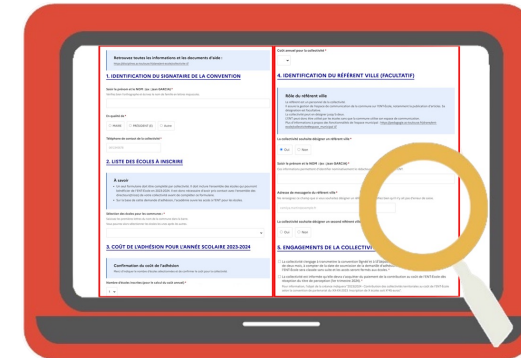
Retrouvez toutes les informations et les documents d'aide :

1. IDENTIFICATION DU SIGNATAIRE DE LA CONVENTION

Saisir le prénom et le NOM : (ex : Jean DARCHE)

En qualité de *

MAIRE PRÉSIDENT(E) Autre

Téléphone de contact de la collectivité *

2. LISTE DES ÉCOLES À INSCRIRE

À savoir

Sélection des écoles pour la convention *

3. COÛT DE L'ADHÉSION POUR L'ANNÉE SCOLAIRE 2023-2024

Confirmation du coût de l'adhésion

Nombre d'écoles inscrites pour le calcul du coût annuel *

Coût annuel pour la collectivité *

4. IDENTIFICATION DU RÉFÉRENT VILLE (FACULTATIF)

Rôle du référent ville

La collectivité souhaite-t-elle désigner un référent ville ?

Oui Non

Saisir le prénom et le NOM : (ex : Jean DARCHE)

Adresse de messagerie du référent ville *

La collectivité souhaite-t-elle désigner un second référent ville

Oui Non

5. ENGAGEMENTS DE LA COLLECTIVI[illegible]